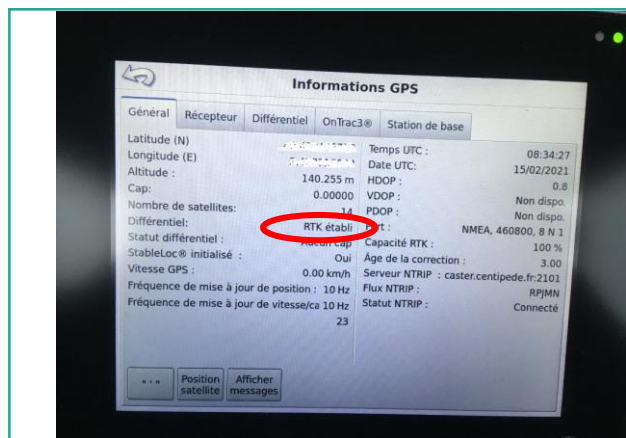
Informations GPS

Général | Récepteur | Différentiel | OnTrac3® | Station de base

Latitude (N) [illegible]
Longitude (E) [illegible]
Altitude : 140.255 m
Cap: 0.00000
Nombre de satellites: 14
Différentiel: RTK établi
Statut différentiel : Aucun cap
StableLoc® initialisé : Oui
Vitesse GPS : 0.00 km/h
Fréquence de mise à jour de position : 10 Hz
Fréquence de mise à jour de vitesse/ca 10 Hz
23

Temps UTC : 08:34:27
Date UTC: 15/02/2021
HDOP : 0.8
VDOP : Non dispo.
PDOP : Non dispo.
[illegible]rt : NMEA, 460800, 8 N 1
Capacité RTK : 100 %
Âge de la correction : 3.00
Serveur NTRIP : caster.centipede.fr:2101
Flux NTRIP : RPJMN
Statut NTRIP : Connecté

...
Position satellite
Afficher messages